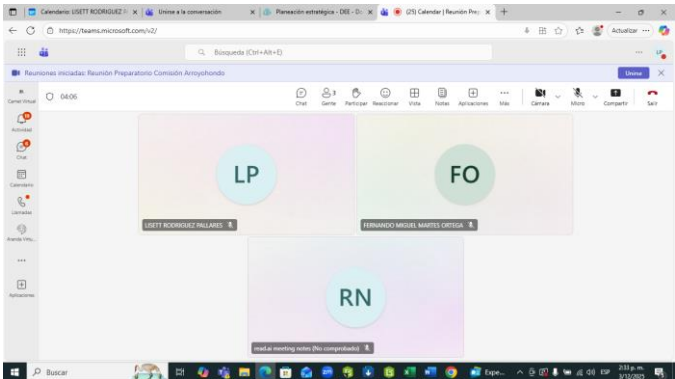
Calendario: LISETT RODRIGUEZ P. × Unirse a la conversación × Planeación estratégica - DEE - D. × (25) Calendar | Reunión Prep. × +

https://teams.microsoft.com/v2/

Actualizar

Búsqueda (Ctrl+Alt+E)

Reuniones iniciadas: Reunión Preparatorio Comisión Arroyohondo

Unirse

Canal Virtual

04:06

Chat Gente 3 Participar Reaccionar Vista Notas Aplicaciones Más Cámara Micro Compartir Salir

Actividad

Chat

Calendario

Llamadas

Asesía Virtu...

...

Aplicaciones

LP

LISETT RODRIGUEZ PALLARES

FO

FERNANDO MIGUEL MARTES ORTEGA

RN

read.ai meeting notes (No comprobado)

Buscar

Expe...

ESP

2:33 p. m.
3/12/2025